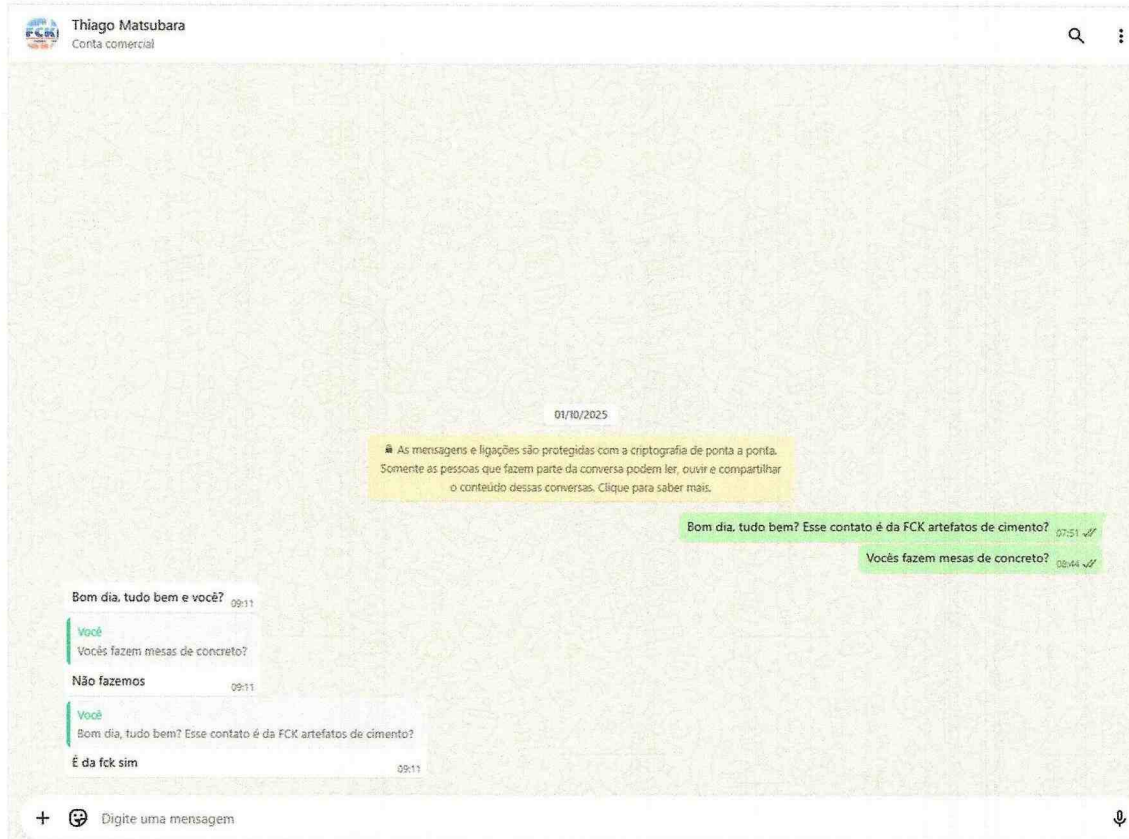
FCK

Thiago Matsubara
Conta comercial

01/10/2025

As mensagens e ligações são protegidas com a criptografia de ponta a ponta. Somente as pessoas que fazem parte da conversa podem ler, ouvir e compartilhar o conteúdo dessas conversas. Clique para saber mais.

Bom dia, tudo bem? Esse contato é da FCK artefatos de cimento? 07:51

Vocês fazem mesas de concreto? 08:44

Bom dia, tudo bem e você? 09:11

Você
Vocês fazem mesas de concreto?
Não fazemos 09:11

Você
Bom dia, tudo bem? Esse contato é da FCK artefatos de cimento?
É da fck sim 09:11

+ Digite uma mensagem